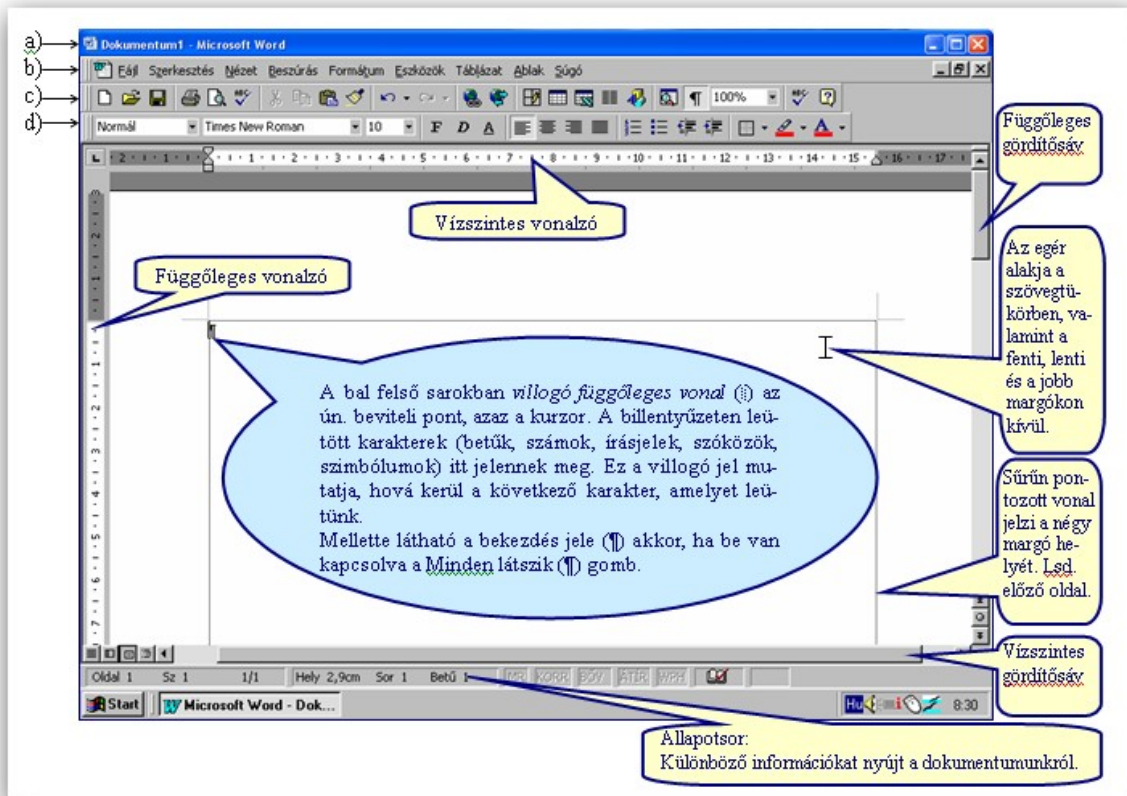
a)
b)
c)
d)

Dokumentum1 - Microsoft Word

Fájl Szerkesztés Nézet Beszúrás Formátum Eszközök Táblázat Ablak Súgó

100%

Normál Times New Roman 10 F D A

Függőleges gördítősáv

Vízszintes vonalzó

Függőleges vonalzó

Az egér alakja a szövegtükörben, valamint a fenti, lenti és a jobb margókon kívül.

A bal felső sarokban *villogó függőleges vonal* (|) az ún. beviteli pont, azaz a kurzor. A billentyűzeten leütött karakterek (betűk, számok, írásjelek, szóközök, szimbólumok) itt jelennek meg. Ez a villogó jel mutatja, hová kerül a következő karakter, amelyet leütünk.
Mellette látható a bekezdés jele (¶) akkor, ha be van kapcsolva a Minden látszik (¶) gomb.

Sűrűn pontozott vonal jelzi a négy margó helyét. Lsd. előző oldal.

Vízszintes gördítősáv

Oldal 1 Sz 1 1/1 Hely 2,9cm Sor 1 Betű 1 MR KORR BŐV ÁTÍR WPH

Start Microsoft Word - Dok... Hu 8:30

Állapotsor:
Különböző információkat nyújt a dokumentumunkról.